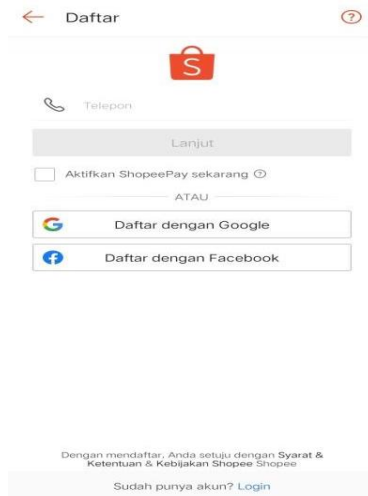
Daftar

S

Telepon

Lanjut

Aktifkan ShopeePay sekarang

ATAU

G Daftar dengan Google

Daftar dengan Facebook

Dengan mendaftar, Anda setuju dengan Syarat & Ketentuan & Kebijakan Shopee Shopee

Sudah punya akun? Login